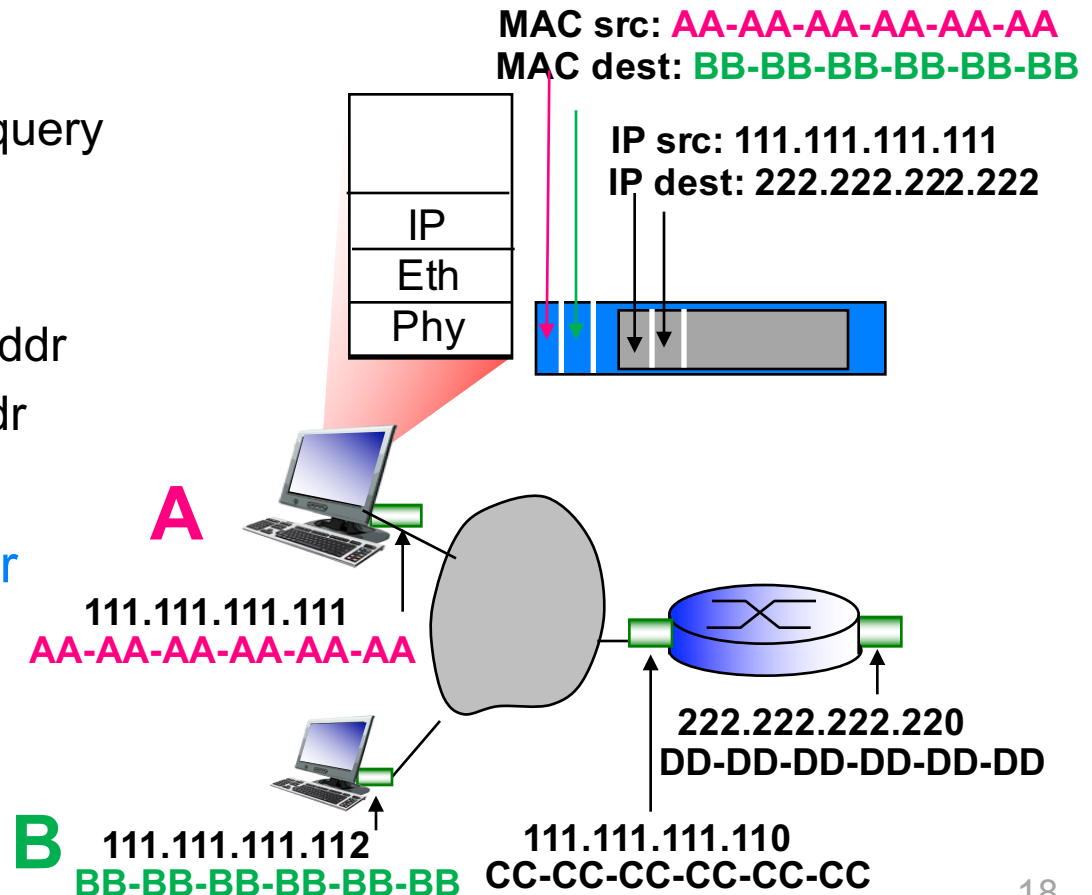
MAC src: AA-AA-AA-AA-AA-AA
MAC dest: BB-BB-BB-BB-BB-BB

query

IP src: 111.111.111.111
IP dest: 222.222.222.222

IP
Eth
Phy

ddr
dr

r

A

111.111.111.111
AA-AA-AA-AA-AA-AA

222.222.222.220
DD-DD-DD-DD-DD-DD

B
111.111.111.112
BB-BB-BB-BB-BB-BB

111.111.111.110
CC-CC-CC-CC-CC-CC

18